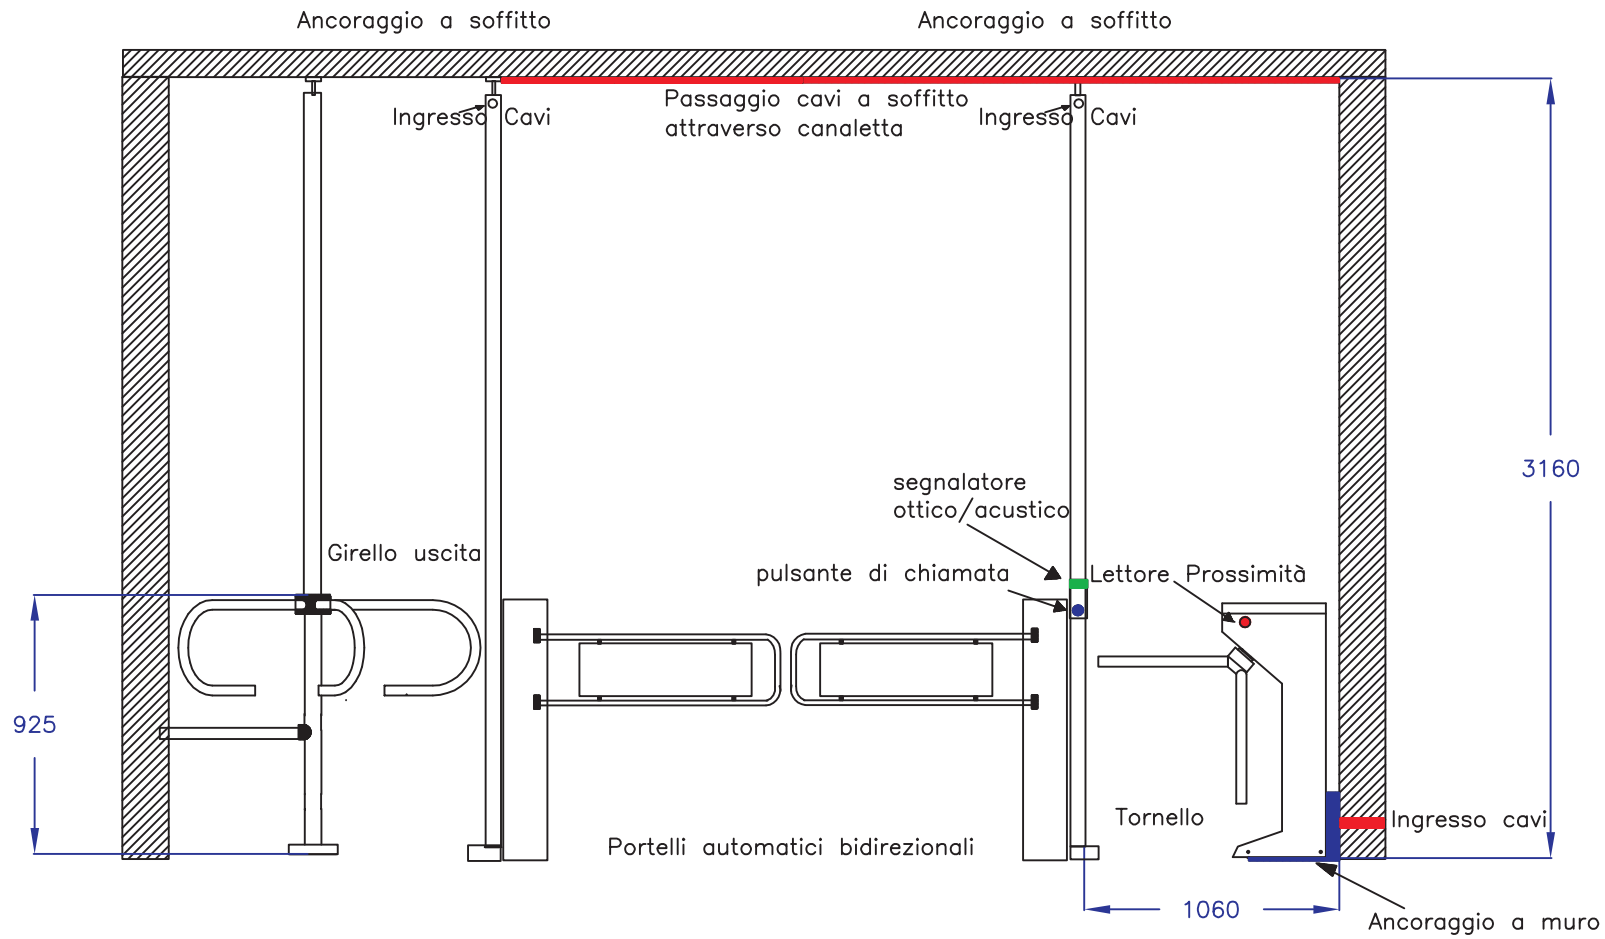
Ancoraggio a soffitto

Ancoraggio a soffitto

Ingresso Cavi

Passaggio cavi a soffitto attraverso canaletta

Ingresso Cavi

3160

segnalatore ottico/acustico

Girello uscita

pulsante di chiamata

Lettore Prossimità

925

Tornello

Ingresso cavi

Portelli automatici bidirezionali

1060

Ancoraggio a muro